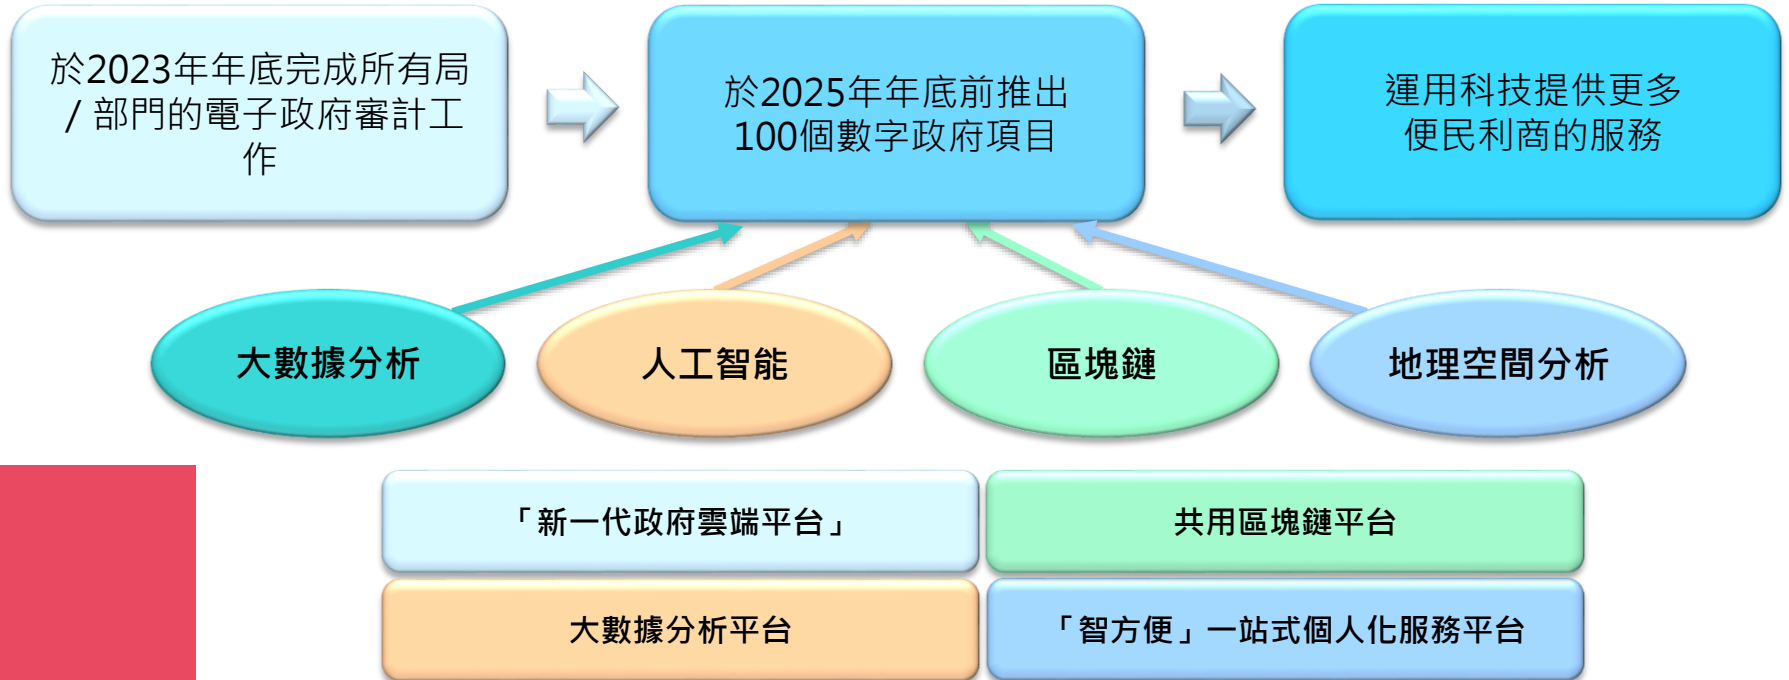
於2023年年底完成所有局 / 部門的電子政府審計工作

於2025年年底前推出 100個數字政府項目

運用科技提供更多便民利商的服務

大數據分析

人工智能

區塊鏈

地理空間分析

「新一代政府雲端平台」

共用區塊鏈平台

大數據分析平台

「智方便」一站式個人化服務平台